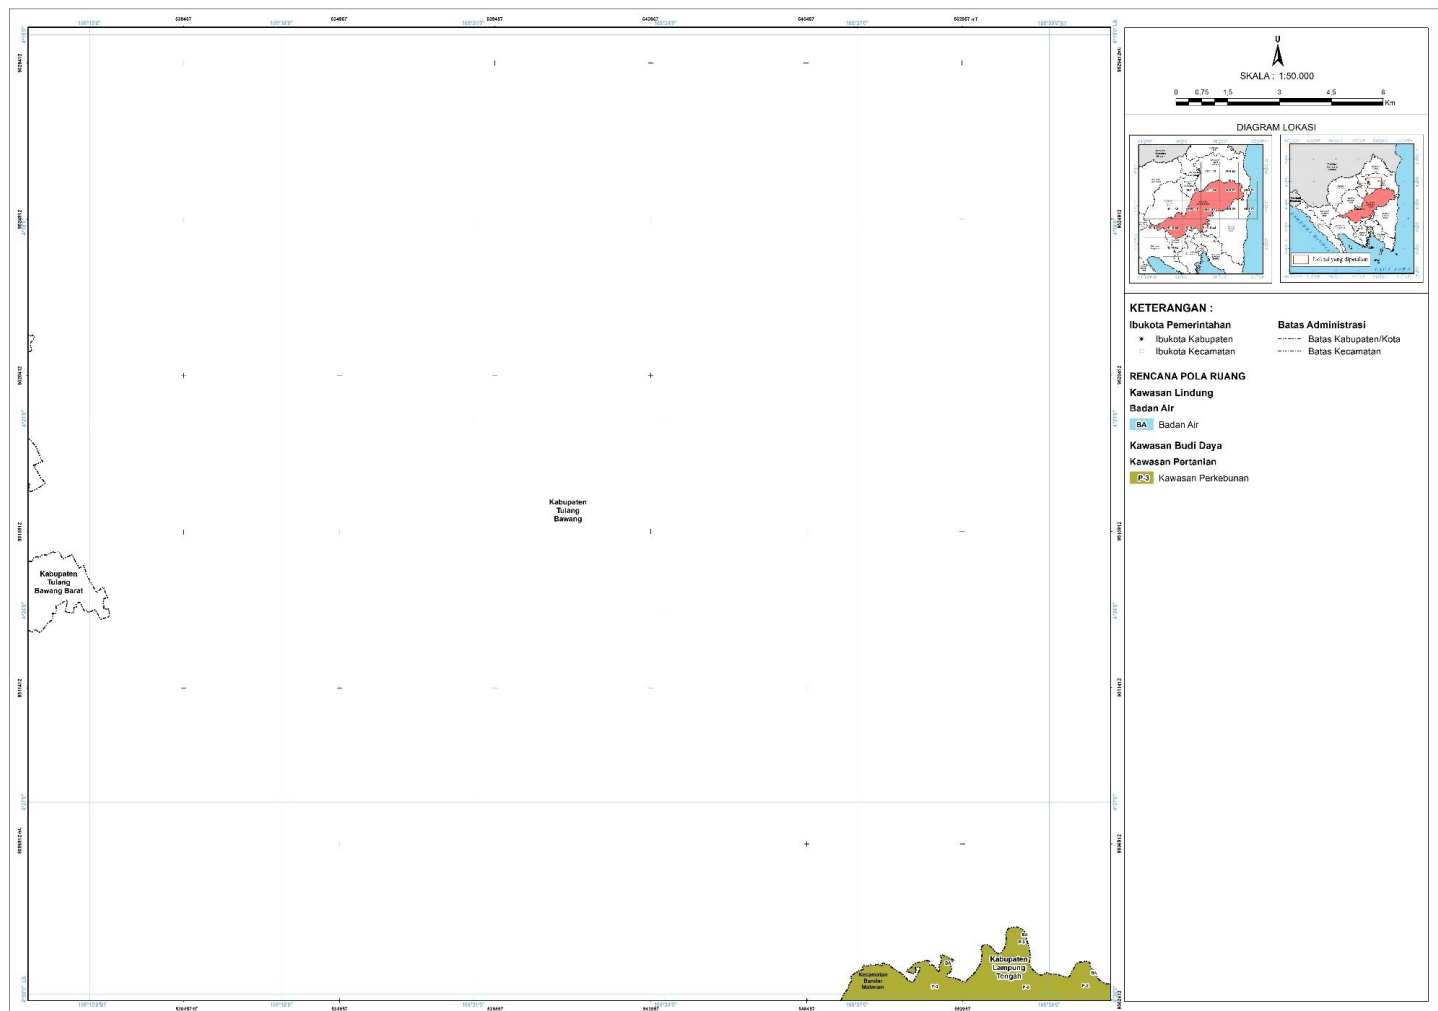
U

SKALA : 1:50.000

0 0,75 1,5 3 4,5 6 Km

DIAGRAM LOKASI

KETERANGAN :

Ibukota Pemerintahan
Ibukota Kabupaten
Ibukota Kecamatan

Batas Administrasi
Batas Kabupaten/Kota
Batas Kecamatan

RENCANA POLA RUANG

Kawasan Lindung

Badan Air

BA Badan Air

Kawasan Budi Daya

Kawasan Pertanian

P-3 Kawasan Perkebunan

Kabupaten Tulang Bawang

Kabupaten Tulang Bawang Barat

Kabupaten Lampung Tengah

Kecamatan Bandar Mataram

P-3

P-3

P-3

P-3